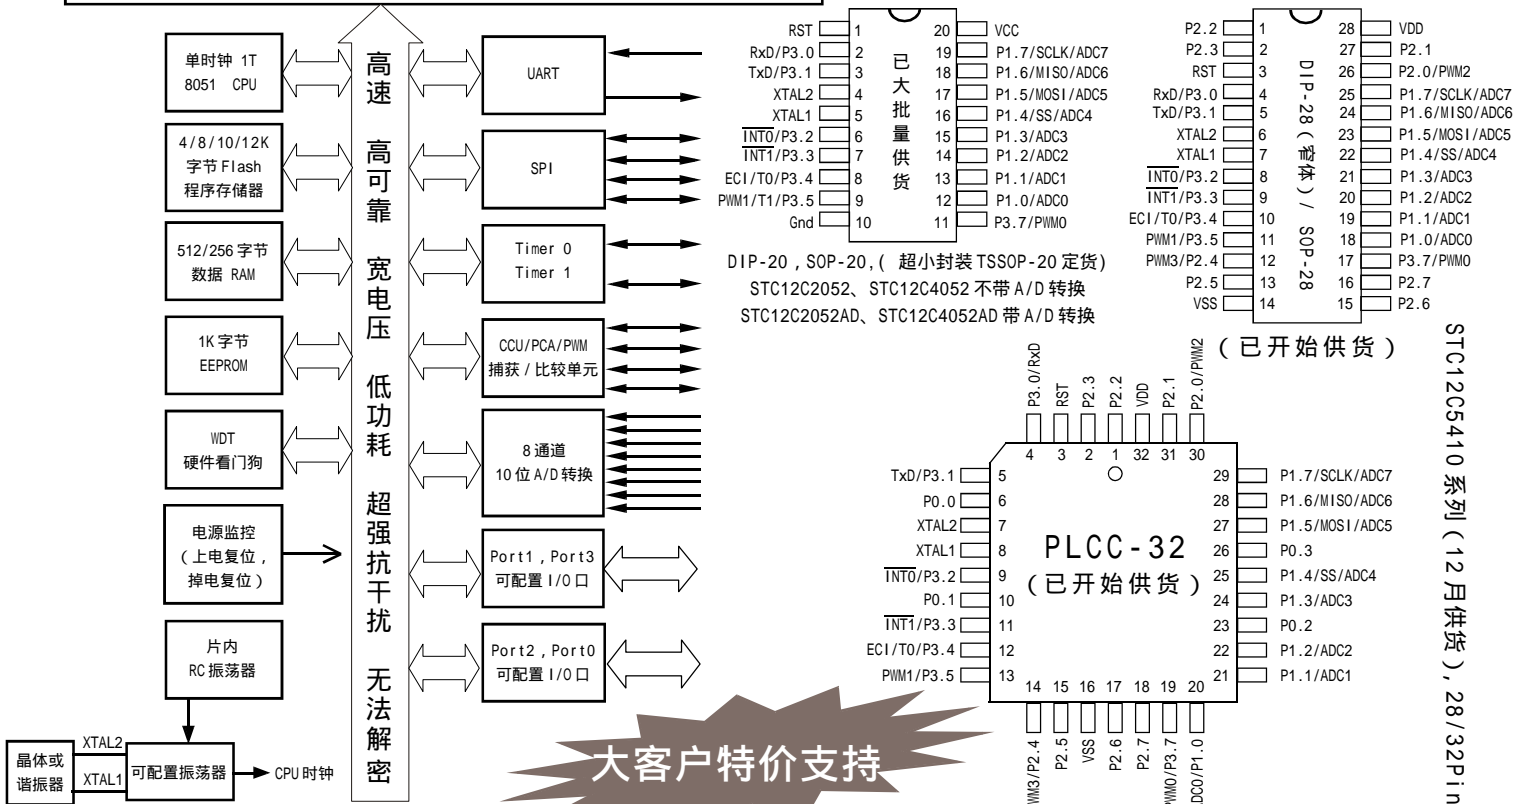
单时钟 1T
8051 CPU

4/8/10/12K
字节 Flash
程序存储器

512/256 字节
数据 RAM

1K 字节
EEPROM

WDT
硬件看门狗

电源监控
（上电复位，
掉电复位）

片内
RC 振荡器

晶体或
谐振器

XTAL2
XTAL1

可配置振荡器

CPU 时钟

高速 高可靠 宽电压 低功耗 超强抗干扰 无法解密

UART

SPI

Timer 0
Timer 1

CCU/PCA/PWM
捕获 / 比较单元

8 通道
10 位 A/D 转换

Port1，Port3
可配置 I/O 口

Port2，Port0
可配置 I/O 口

大客户特价支持

| RST | 1 | 20 | VCC |
|---|---|---|---|
| RxD/P3.0 | 2 | 19 | P1.7/SCLK/ADC7 |
| TxD/P3.1 | 3 | 18 | P1.6/MISO/ADC6 |
| XTAL2 | 4 | 17 | P1.5/MOSI/ADC5 |
| XTAL1 | 5 | 16 | P1.4/SS/ADC4 |
| $\overline{INT0}$/P3.2 | 6 | 15 | P1.3/ADC3 |
| $\overline{INT1}$/P3.3 | 7 | 14 | P1.2/ADC2 |
| ECI/T0/P3.4 | 8 | 13 | P1.1/ADC1 |
| PWM1/T1/P3.5 | 9 | 12 | P1.0/ADC0 |
| Gnd | 10 | 11 | P3.7/PWM0 |

已大批量供货

DIP-20，SOP-20，( 超小封装 TSSOP-20 定货)
STC12C2052、STC12C4052 不带 A/D 转换
STC12C2052AD、STC12C4052AD 带 A/D 转换

| P2.2 | 1 | 28 | VDD |
|---|---|---|---|
| P2.3 | 2 | 27 | P2.1 |
| RST | 3 | 26 | P2.0/PWM2 |
| RxD/P3.0 | 4 | 25 | P1.7/SCLK/ADC7 |
| TxD/P3.1 | 5 | 24 | P1.6/MISO/ADC6 |
| XTAL2 | 6 | 23 | P1.5/MOSI/ADC5 |
| XTAL1 | 7 | 22 | P1.4/SS/ADC4 |
| $\overline{INT0}$/P3.2 | 8 | 21 | P1.3/ADC3 |
| $\overline{INT1}$/P3.3 | 9 | 20 | P1.2/ADC2 |
| ECI/T0/P3.4 | 10 | 19 | P1.1/ADC1 |
| PWM1/P3.5 | 11 | 18 | P1.0/ADC0 |
| PWM3/P2.4 | 12 | 17 | P3.7/PWM0 |
| P2.5 | 13 | 16 | P2.7 |
| VSS | 14 | 15 | P2.6 |

DIP-28（窄体）/ SOP-28

（已开始供货）

STC12C5410 系列（12 月供货），28/32Pin

P3.0/RxD 4, RST 3, P2.3 2, P2.2 1, VDD 32, P2.1 31, P2.0/PWM2 30

| TxD/P3.1 | 5 | 29 | P1.7/SCLK/ADC7 |
|---|---|---|---|
| P0.0 | 6 | 28 | P1.6/MISO/ADC6 |
| XTAL2 | 7 | 27 | P1.5/MOSI/ADC5 |
| XTAL1 | 8 | 26 | P0.3 |
| $\overline{INT0}$/P3.2 | 9 | 25 | P1.4/SS/ADC4 |
| P0.1 | 10 | 24 | P1.3/ADC3 |
| $\overline{INT1}$/P3.3 | 11 | 23 | P0.2 |
| ECI/T0/P3.4 | 12 | 22 | P1.2/ADC2 |
| PWM1/P3.5 | 13 | 21 | P1.1/ADC1 |

PLCC-32
（已开始供货）

14 15 16 17 18 19 20
PWM3/P2.4, P2.5, VSS, P2.6, P2.7, PWM0/P3.7, ADC0/P1.0